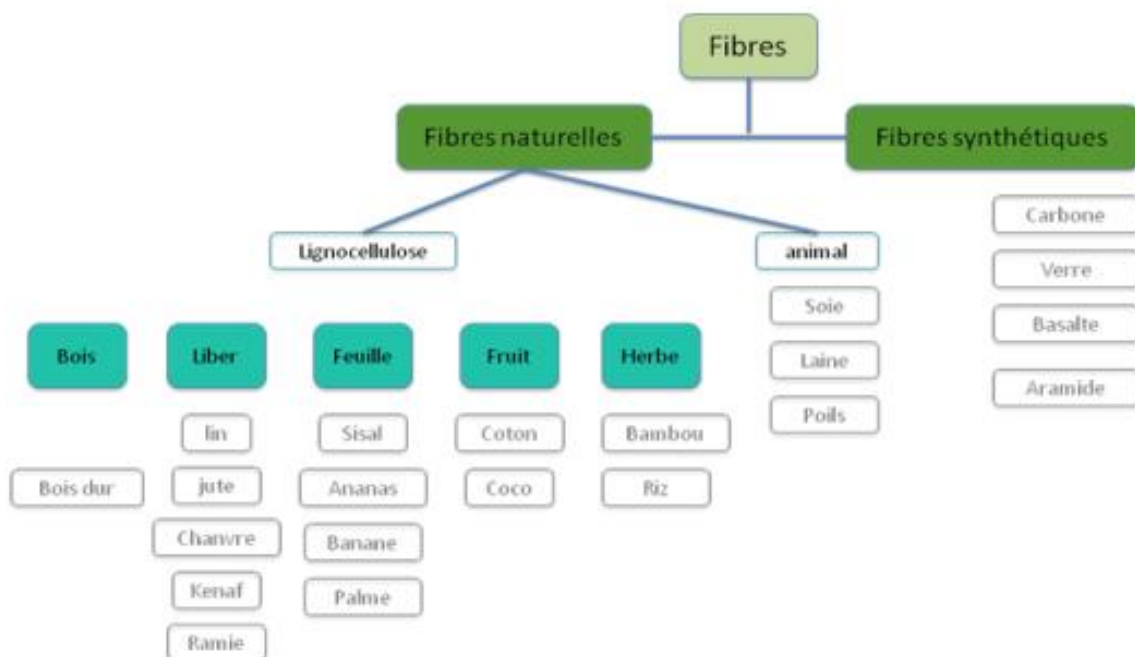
Fibres

Fibres naturelles

Fibres synthétiques

Lignocellulose

animal

Carbone

Verre

Basalte

Aramide

Soie

Laine

Poils

Bois

Liber

Feuille

Fruit

Herbe

Bois dur

lin

jute

Chanvre

Kenaf

Ramie

Sisal

Ananas

Banane

Palme

Coton

Coco

Bambou

Riz